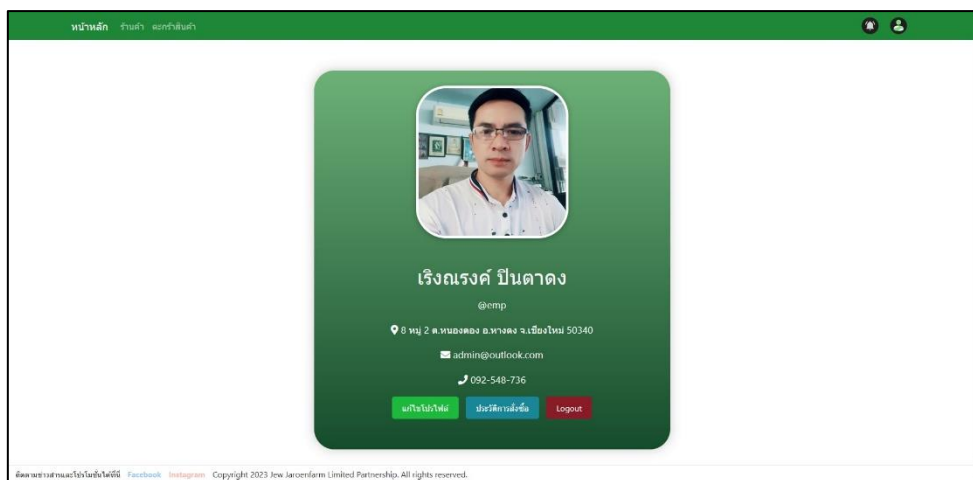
หน้าหลัก ร้านค้า ตะกร้าสินค้า

เริงณรงค์ ปินตาดง

@emp

8 หมู่ 2 ต.หนองตอง อ.หางดง จ.เชียงใหม่ 50340

admin@outlook.com

092-548-736

แก้ไขโปรไฟล์ ประวัติการสั่งซื้อ Logout

ติดตามข่าวสารและโปรโมชั่นได้ที่นี่ Facebook Instagram Copyright 2023 Jew Jaroenfarm Limited Partnership. All rights reserved.